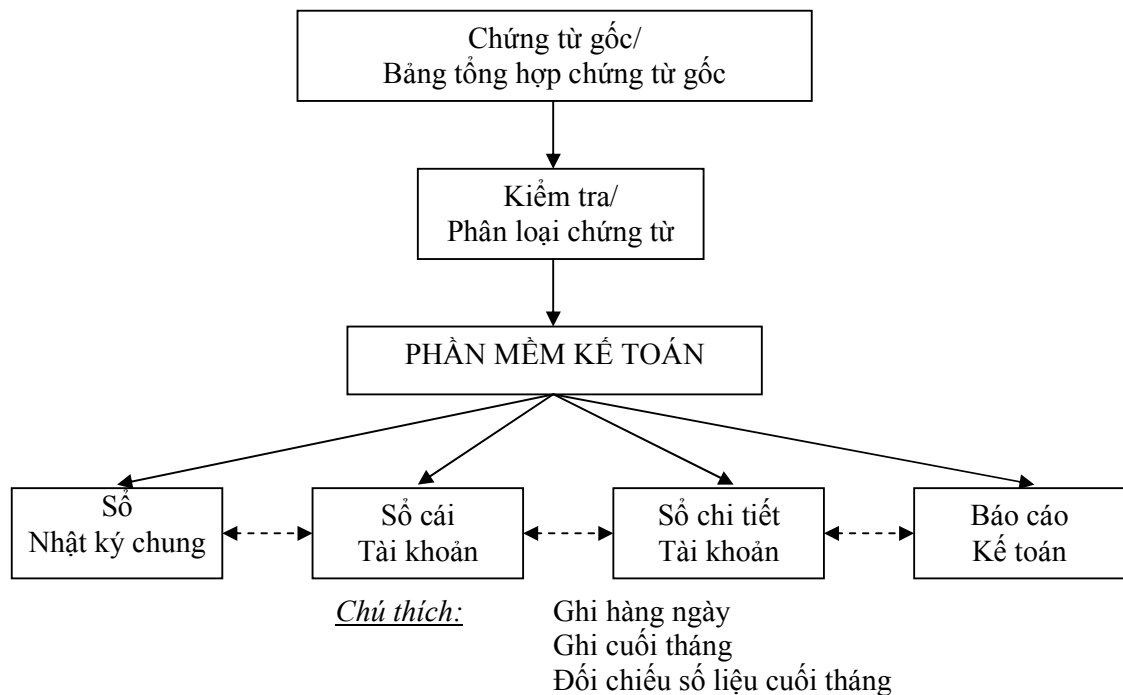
Chứng từ gốc/
Bảng tổng hợp chứng từ gốc

Kiểm tra/
Phân loại chứng từ

PHẦN MỀM KẾ TOÁN

Sổ
Nhật ký chung

Sổ cái
Tài khoản

Sổ chi tiết
Tài khoản

Báo cáo
Kế toán

Chú thích: Ghi hàng ngày
Ghi cuối tháng
Đối chiếu số liệu cuối tháng